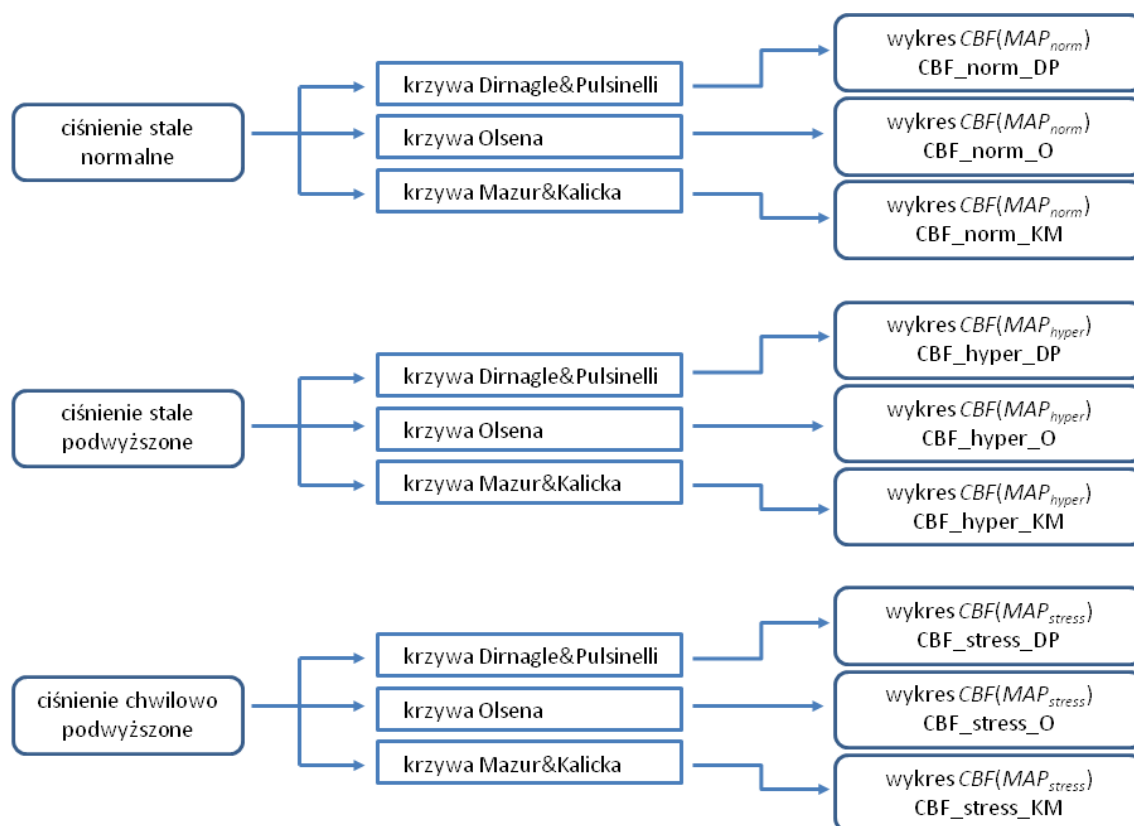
ciśnienie stale normalne

krzywa Dirnagle&Pulsinelli

krzywa Olsena

krzywa Mazur&Kalicka

wykres $CBF(MAP_{norm})$
CBF_norm_DP

wykres $CBF(MAP_{norm})$
CBF_norm_O

wykres $CBF(MAP_{norm})$
CBF_norm_KM

ciśnienie stale podwyższone

krzywa Dirnagle&Pulsinelli

krzywa Olsena

krzywa Mazur&Kalicka

wykres $CBF(MAP_{hyper})$
CBF_hyper_DP

wykres $CBF(MAP_{hyper})$
CBF_hyper_O

wykres $CBF(MAP_{hyper})$
CBF_hyper_KM

ciśnienie chwilowo podwyższone

krzywa Dirnagle&Pulsinelli

krzywa Olsena

krzywa Mazur&Kalicka

wykres $CBF(MAP_{stress})$
CBF_stress_DP

wykres $CBF(MAP_{stress})$
CBF_stress_O

wykres $CBF(MAP_{stress})$
CBF_stress_KM